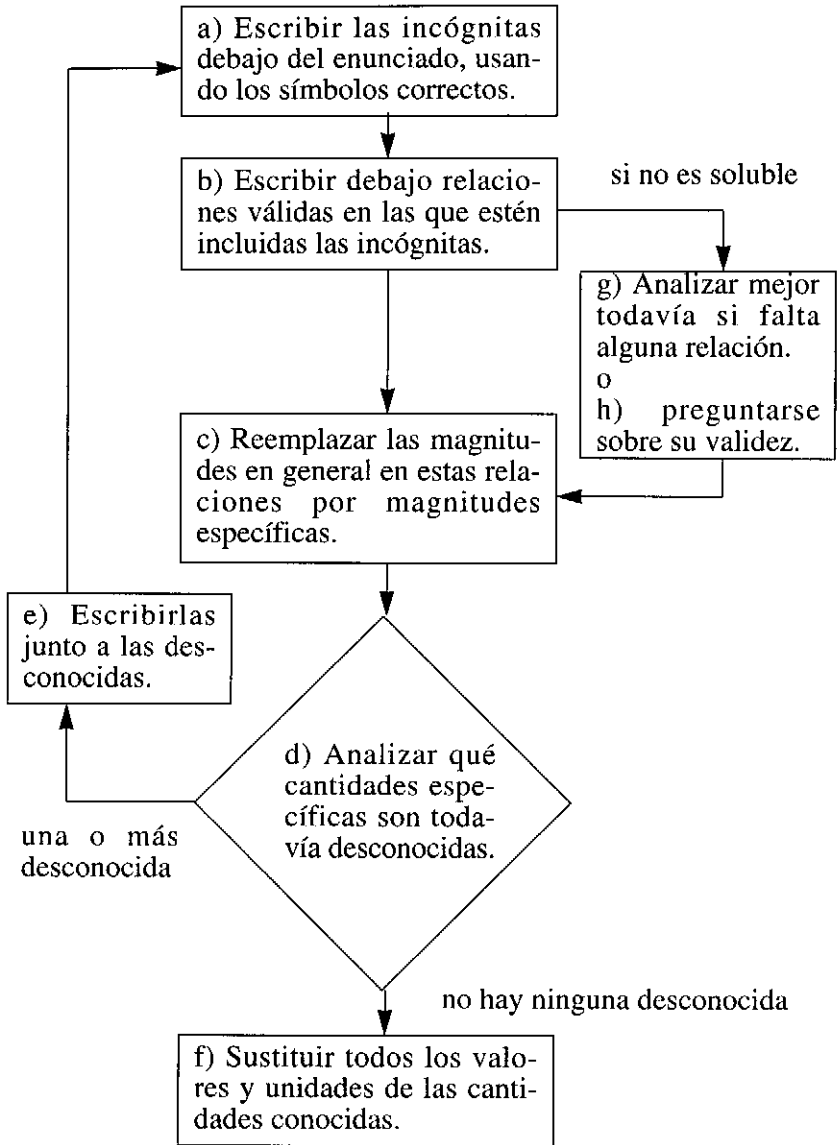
a) Escribir las incógnitas debajo del enunciado, usando los símbolos correctos.

b) Escribir debajo relaciones válidas en las que estén incluidas las incógnitas.

si no es soluble

g) Analizar mejor todavía si falta alguna relación.
o
h) preguntarse sobre su validez.

c) Reemplazar las magnitudes en general en estas relaciones por magnitudes específicas.

e) Escribirlas junto a las desconocidas.

d) Analizar qué cantidades específicas son todavía desconocidas.

una o más desconocida

no hay ninguna desconocida

f) Sustituir todos los valores y unidades de las cantidades conocidas.